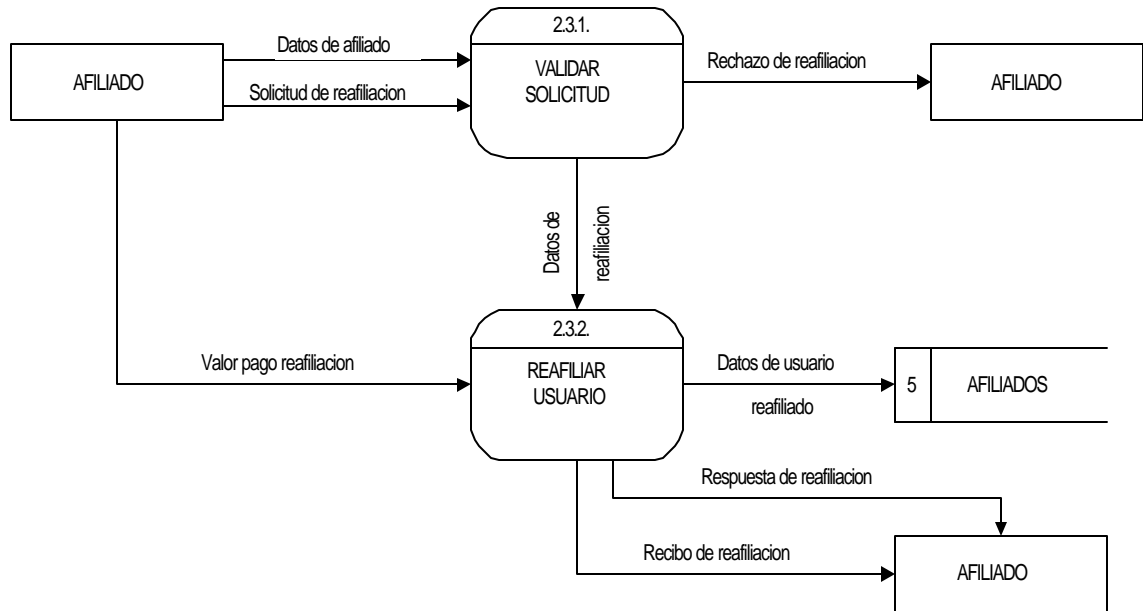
AFILIADO

Datos de afiliado

Solicitud de reafiliacion

2.3.1.

VALIDAR SOLICITUD

Rechazo de reafiliacion

AFILIADO

Datos de reafiliacion

Valor pago reafiliacion

2.3.2.

REAFILIAR USUARIO

Datos de usuario reafiliado

5 | AFILIADOS

Respuesta de reafiliacion

Recibo de reafiliacion

AFILIADO